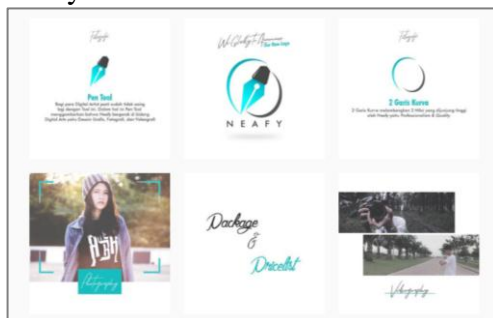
Filosofi

Pen Tool

Bagi para Digital Artist pasti sudah tidak asing lagi dengan Tool ini. Dalam hal ini Pen Tool menggambarkan bahwa Neafy bergerak di bidang Digital Arts yaitu Desain Grafis, Fotografi, dan Videografi.

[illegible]

NEAFY

Filosofi

2 Garis Kurva

2 Garis Kurva melambangkan 2 Nilai yang dijunjung tinggi oleh Neafy yaitu Professionalism & Quality

Photography

Package & Pricelist

Videography